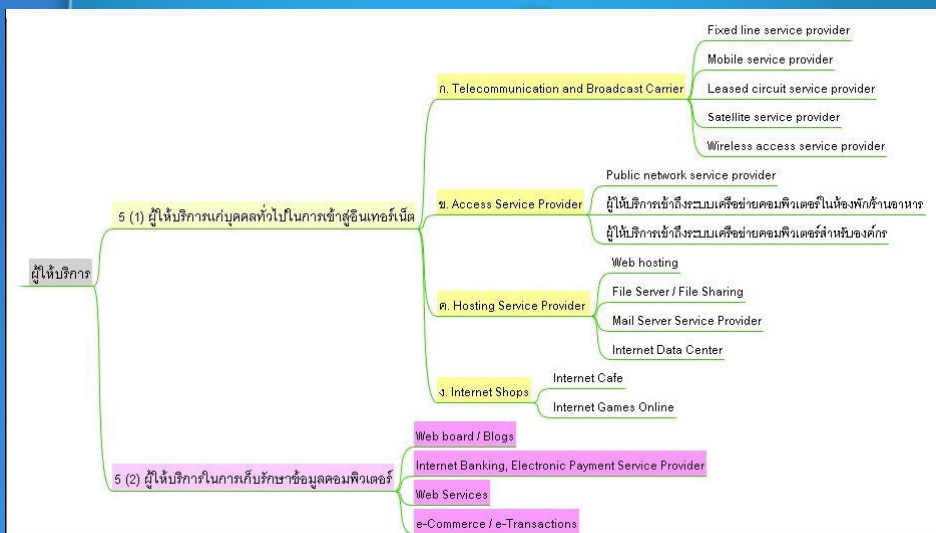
ผู้ให้บริการ

5 (1) ผู้ให้บริการแก่บุคคลทั่วไปในการเข้าสู่อินเทอร์เน็ต

ก. Telecommunication and Broadcast Carrier

Fixed line service provider

Mobile service provider

Leased circuit service provider

Satellite service provider

Wireless access service provider

ข. Access Service Provider

Public network service provider

ผู้ให้บริการเข้าถึงระบบเครือข่ายคอมพิวเตอร์ในห้องพักร้านอาหาร

ผู้ให้บริการเข้าถึงระบบเครือข่ายคอมพิวเตอร์สำหรับองค์กร

ค. Hosting Service Provider

Web hosting

File Server / File Sharing

Mail Server Service Provider

Internet Data Center

ง. Internet Shops

Internet Cafe

Internet Games Online

5 (2) ผู้ให้บริการในการเก็บรักษาข้อมูลคอมพิวเตอร์

Web board / Blogs

Internet Banking, Electronic Payment Service Provider

Web Services

e-Commerce / e-Transactions